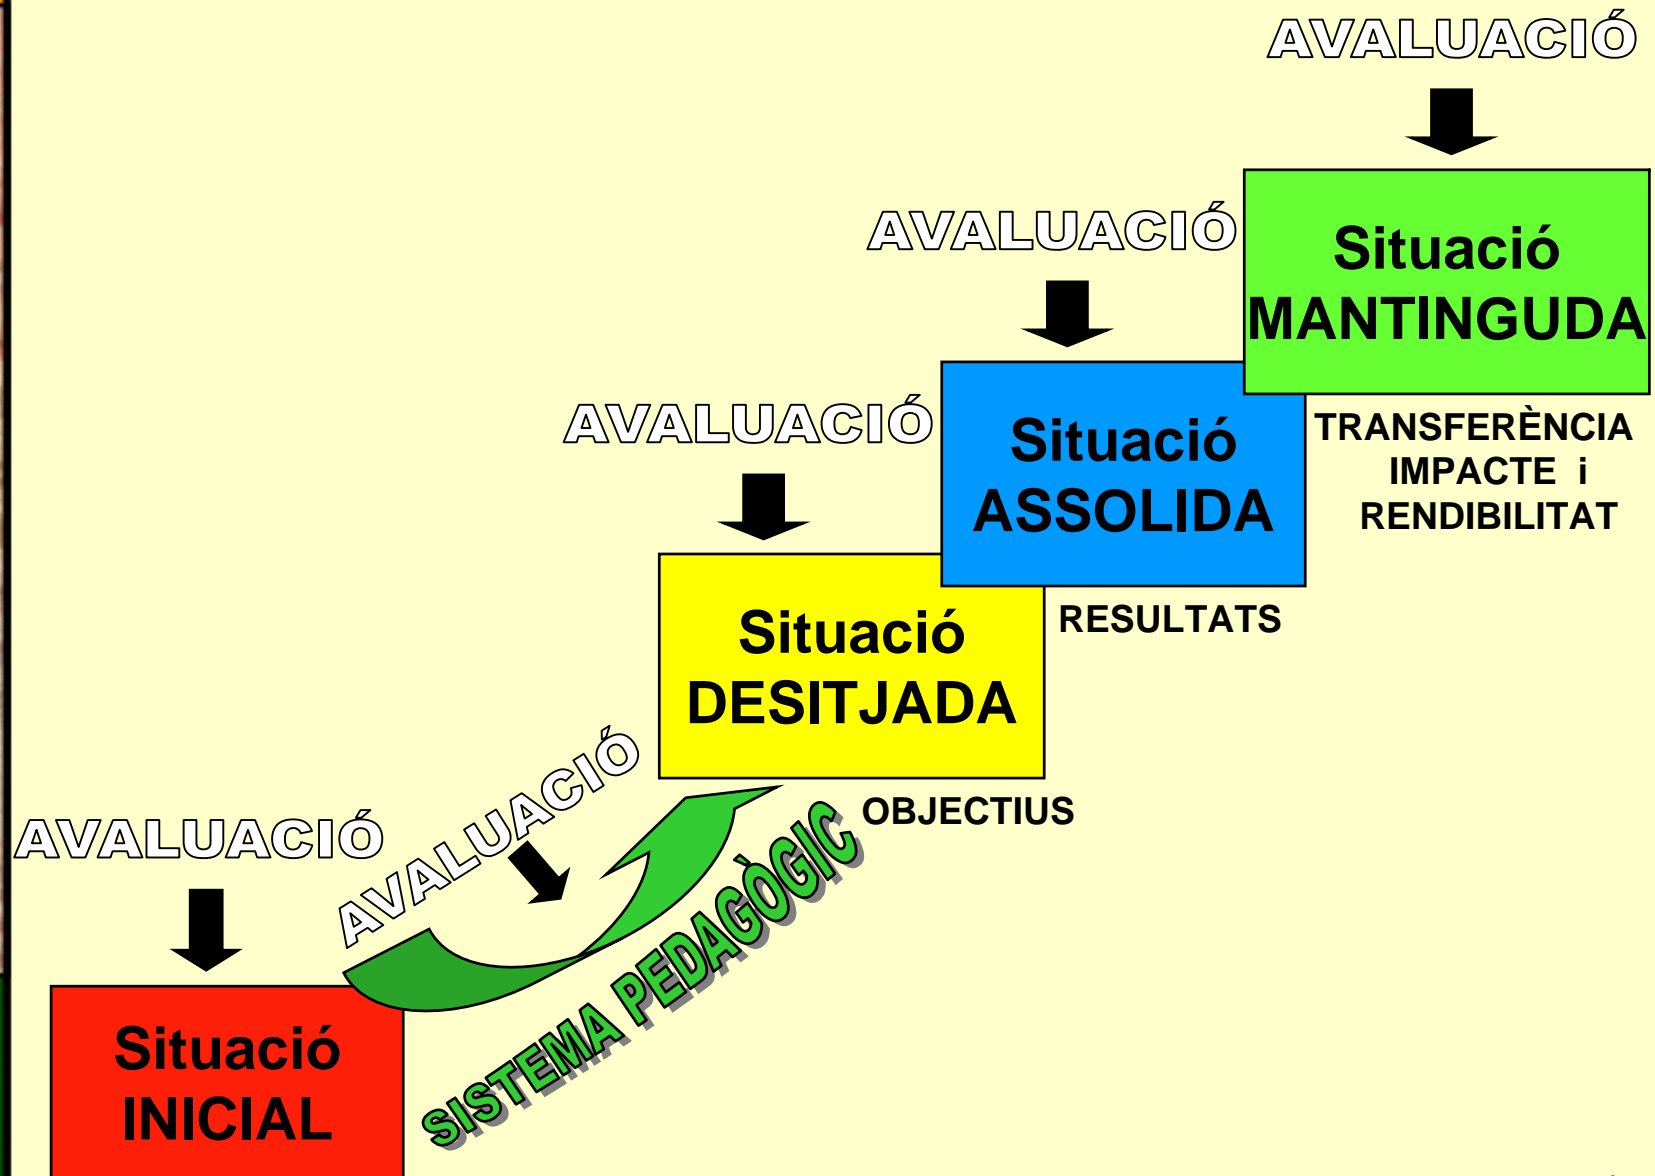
AVALUACIÓ

AVALUACIÓ

Situació MANTINGUDA

AVALUACIÓ

Situació ASSOLIDA

TRANSFERÈNCIA IMPACTE i RENDIBILITAT

Situació DESITJADA

RESULTATS

AVALUACIÓ

AVALUACIÓ

OBJECTIUS

SISTEMA PEDAGÒGIC

Situació INICIAL